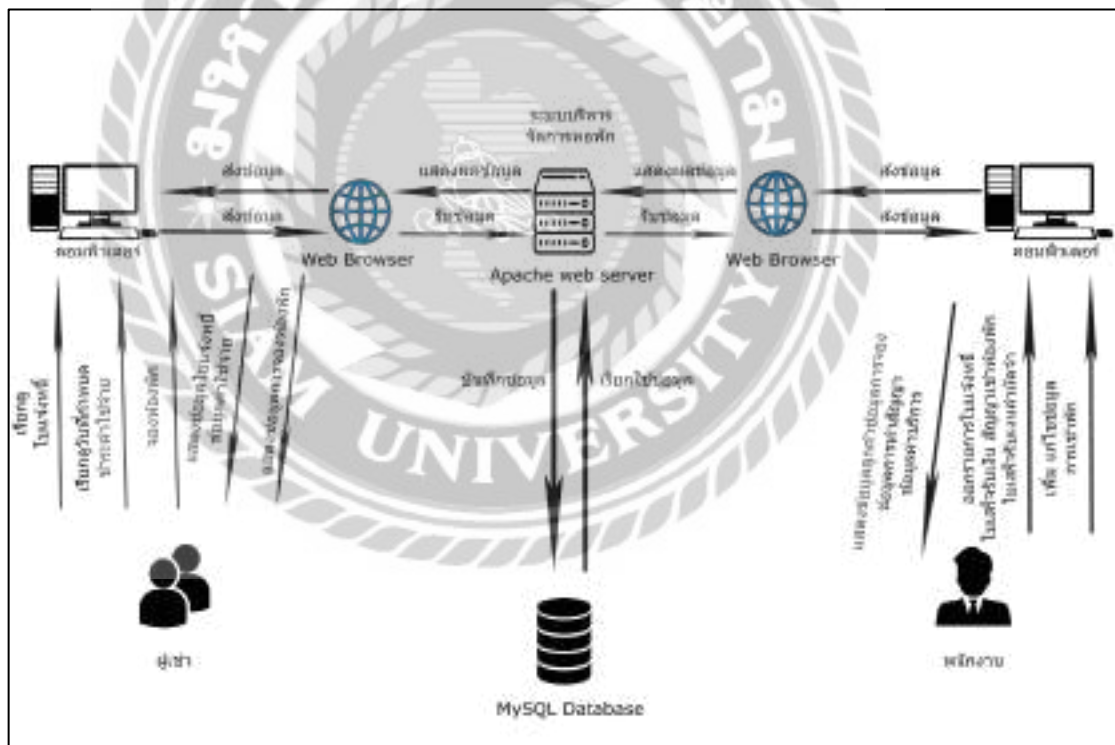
ระบบบริหารจัดการหอพัก

ส่งข้อมูล

ส่งข้อมูล

คอมพิวเตอร์

Web Browser

แสดงผลข้อมูล

รับข้อมูล

Apache web server

แสดงผลข้อมูล

รับข้อมูล

Web Browser

ส่งข้อมูล

ส่งข้อมูล

คอมพิวเตอร์

เรียกดูใบแจ้งหนี้

เรียกดูวันที่กำหนดชำระค่าใช้จ่าย

จองห้องพัก

แสดงข้อมูลใบแจ้งหนี้ ข้อมูลค่าใช้จ่าย

แสดงข้อมูลผลการจองห้องพัก

บันทึกข้อมูล

เรียกใช้ข้อมูล

แสดงข้อมูลรายละเอียดการจอง ข้อมูลการทำสัญญา ข้อมูลผู้ใช้บริการ

ออกรายการใบแจ้งหนี้ ใบเสร็จรับเงิน สัญญาเช่าห้องพัก ใบเสร็จค่ามัดจำ

เพิ่ม แก้ไขข้อมูลรายการห้องพัก

ผู้เช่า

MySQL Database

พนักงาน